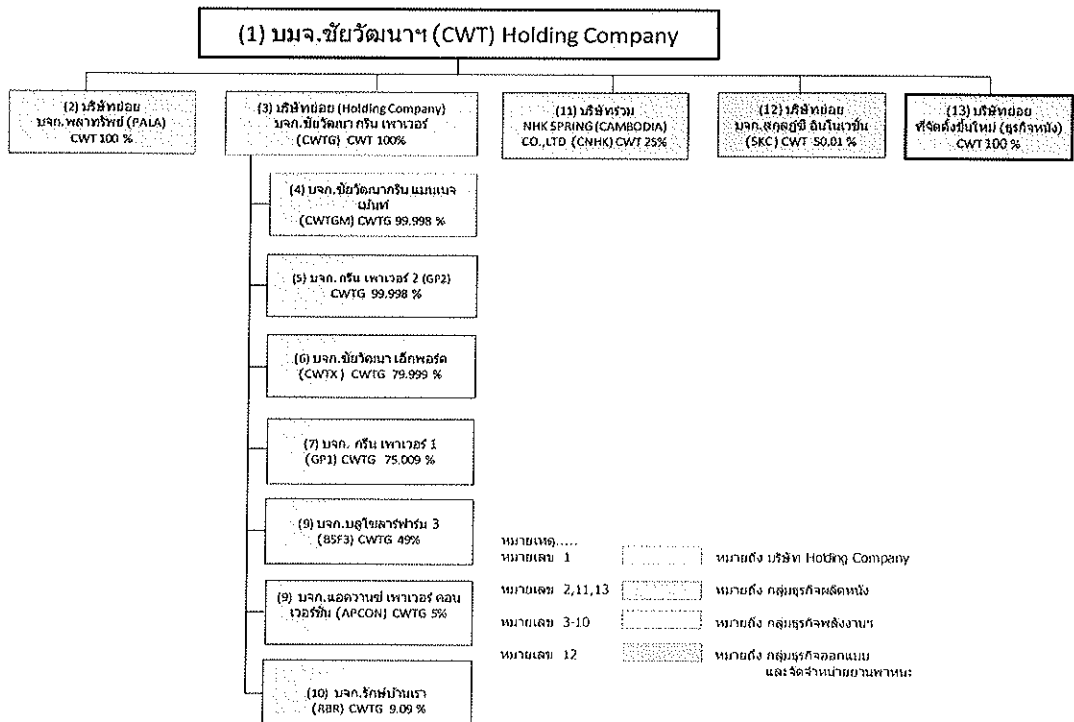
(1) บมจ.ชัยวัฒนาฯ (CWT) Holding Company

(2) บริษัทย่อย บจก.พลาทรัพย์ (PALA) CWT 100 %

(3) บริษัทย่อย (Holding Company) บจก.ชัยวัฒนา กรีน เพาเวอร์ (CWTG) CWT 100%

(11) บริษัทร่วม NHK SPRING (CAMBODIA) CO.,LTD (CNHK) CWT 25%

(12) บริษัทย่อย บจก.สกุลฎ์ซี อินโนเวชั่น (SKC) CWT 50.01 %

(13) บริษัทย่อย ที่จัดตั้งขึ้นใหม่ (ธุรกิจหนัง) CWT 100 %

(4) บจก.ชัยวัฒนากรีน แมนเนจเม้นท์ (CWTGM) CWTG 99.998 %

(5) บจก. กรีน เพาเวอร์ 2 (GP2) CWTG 99.998 %

(6) บจก.ชัยวัฒนา เอ็กพอร์ต (CWTX) CWTG 79.999 %

(7) บจก. กรีน เพาเวอร์ 1 (GP1) CWTG 75.009 %

(9) บจก.บลูโซลาร์ฟาร์ม 3 (BSF3) CWTG 49%

(9) บจก.แอควานซ์ เพาเวอร์ คอนเวอร์ชั่น (APCON) CWTG 5%

(10) บจก.รักษ์บ้านเรา (RBR) CWTG 9.09 %

หมายเหตุ.....
หมายเลข 1 หมายถึง บริษัท Holding Company
หมายเลข 2,11,13 หมายถึง กลุ่มธุรกิจผลิตหนัง
หมายเลข 3-10 หมายถึง กลุ่มธุรกิจพลังงาน
หมายเลข 12 หมายถึง กลุ่มธุรกิจออกแบบ และจัดจำหน่ายยานพาหนะ